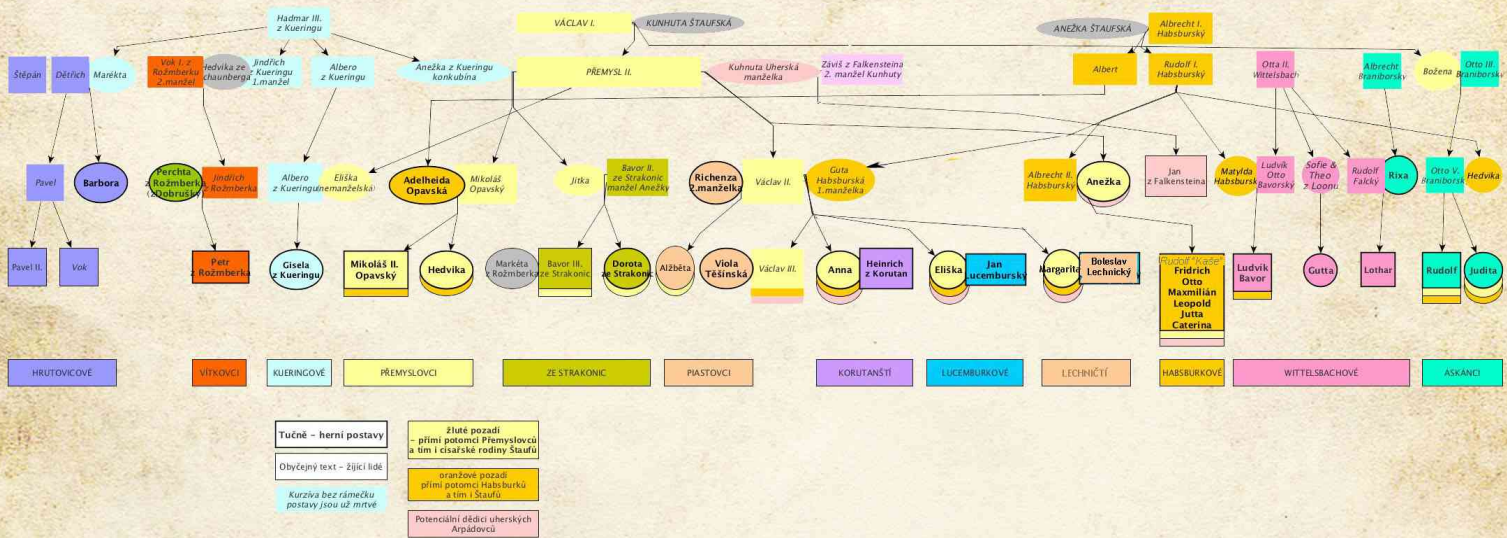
Hadmar III. z Kueringu

VÁCLAV I.

KUNHUTA ŠTAUFSKÁ

ANEŽKA ŠTAUFSKÁ

Albrecht I. Habsburský

Štěpán

Dětřich

Marékta

Vok I. z Rožmberku 2.manžel

Hedvika ze Schaunberga

Jindřich z Kueringu 1.manžel

Albero z Kueringu

Anežka z Kueringu konkubína

PŘEMYSL II.

Kuhnuta Uherská manželka

Záviš z Falkensteina 2. manžel Kunhuty

Albert

Rudolf I. Habsburský

Otta II. Wittelsbach

Albrecht Braniborský

Božena

Otto III. Braniborský

Pavel

Barbora

Perchta z Rožmberka (z Dobrušky)

Jindřich z Rožmberka

Albero z Kueringu

Eliška nemanželská

Adelheida Opavská

Mikoláš Opavský

Jitka

Bavor II. ze Strakonic manžel Anežky

Richenza 2.manželka

Václav II.

Guta Habsburská 1.manželka

Albrecht II. Habsburský

Anežka

Jan z Falkensteina

Matylda Habsburská

Ludvík Otto Bavorský

Sofie & Theo z Loonu

Rudolf Falcký

Rixa

Otto V. Braniborský

Hedvika

Pavel II.

Vok

Petr z Rožmberka

Gisela z Kueringu

Mikoláš II. Opavský

Hedvika

Markéta z Rožmberka

Bavor III. ze Strakonic

Dorota ze Strakonic

Alžběta

Viola Těšínská

Václav III.

Anna

Heinrich z Korutan

Eliška

Jan Lucemburský

Margarita

Boleslav Lechnický

Rudolf "Kaše" Fridrich Otto Maxmilián Leopold Jutta Caterina

Ludvík Bavor

Gutta

Lothar

Rudolf

Judita

HRUTOVICOVÉ

VÍTKOVCI

KUERINGOVÉ

PŘEMYSLOVCI

ZE STRAKONIC

PIASTOVCI

KORUTANŠTÍ

LUCEMBURKOVÉ

LECHNIČTÍ

HABSBURKOVÉ

WITTELSBACHOVÉ

ASKÁNCI

Tučně - herní postavy

Obyčejný text - žijící lidé

Kurzíva bez rámečku postavy jsou už mrtvé

žluté pozadí - přímí potomci Přemyslovců a tím i císařské rodiny Štaufů

oranžové pozadí přímí potomci Habsburků a tím i Štaufů

Potenciální dědici uherských Arpádovců